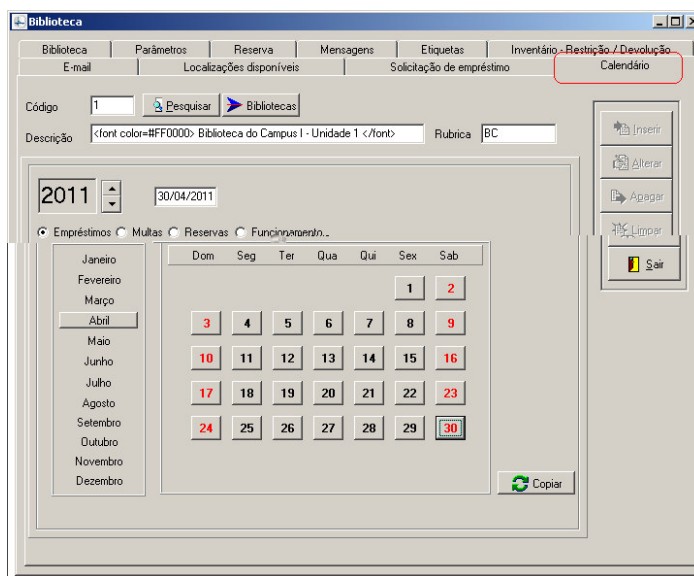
Biblioteca

Biblioteca | Parâmetros | Reserva | Mensagens | Etiquetas | Inventário - Restrição / Devolução
E-mail | Localizações disponíveis | Solicitação de empréstimo | Calendário

Código 1 Pesquisar Bibliotecas

Descrição <font color=#FF0000> Biblioteca do Campus I - Unidade 1 </font> Rubrica BC

Inserir
Alterar
Apagar
Limpar
Sair

2011 30/04/2011

Empréstimos Multas Reservas Funcionamento

Janeiro
Fevereiro
Março
Abril
Maio
Junho
Julho
Agosto
Setembro
Outubro
Novembro
Dezembro

| Dom | Seg | Ter | Qua | Qui | Sex | Sab |
|---|---|---|---|---|---|---|
| | | | | | 1 | 2 |
| 3 | 4 | 5 | 6 | 7 | 8 | 9 |
| 10 | 11 | 12 | 13 | 14 | 15 | 16 |
| 17 | 18 | 19 | 20 | 21 | 22 | 23 |
| 24 | 25 | 26 | 27 | 28 | 29 | 30 |

Copiar